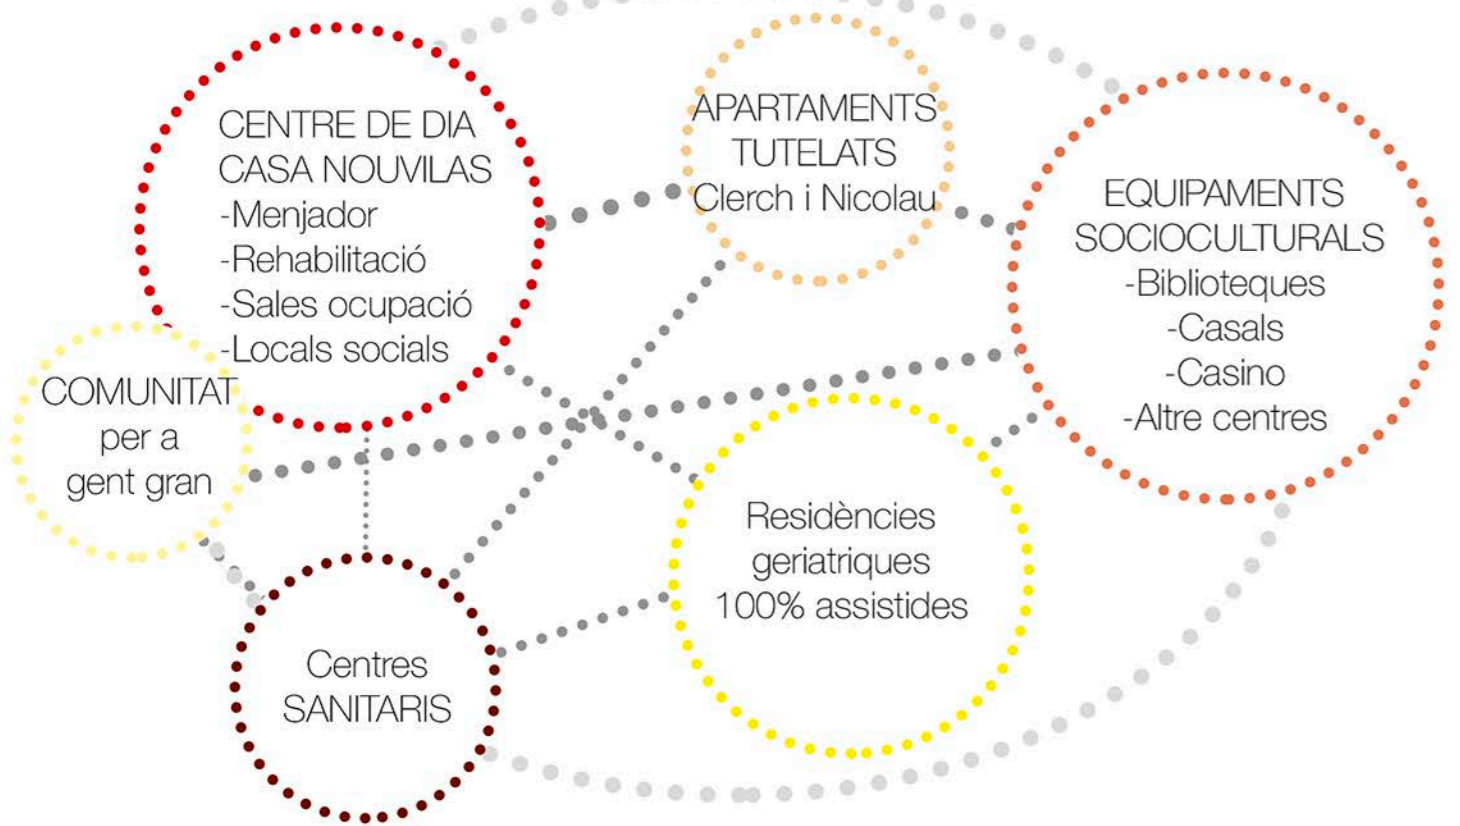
CENTRE DE DIA
CASA NOUVILAS
-Menjador
-Rehabilitació
-Sales ocupació
-Locals socials

APARTAMENTS
TUTELATS
Clerch i Nicolau

EQUIPAMENTS
SOCIOCULTURALS
-Biblioteques
-Casals
-Casino
-Altre centres

COMUNITAT
per a
gent gran

Residències
geriatriques
100% assistides

Centres
SANITARIS